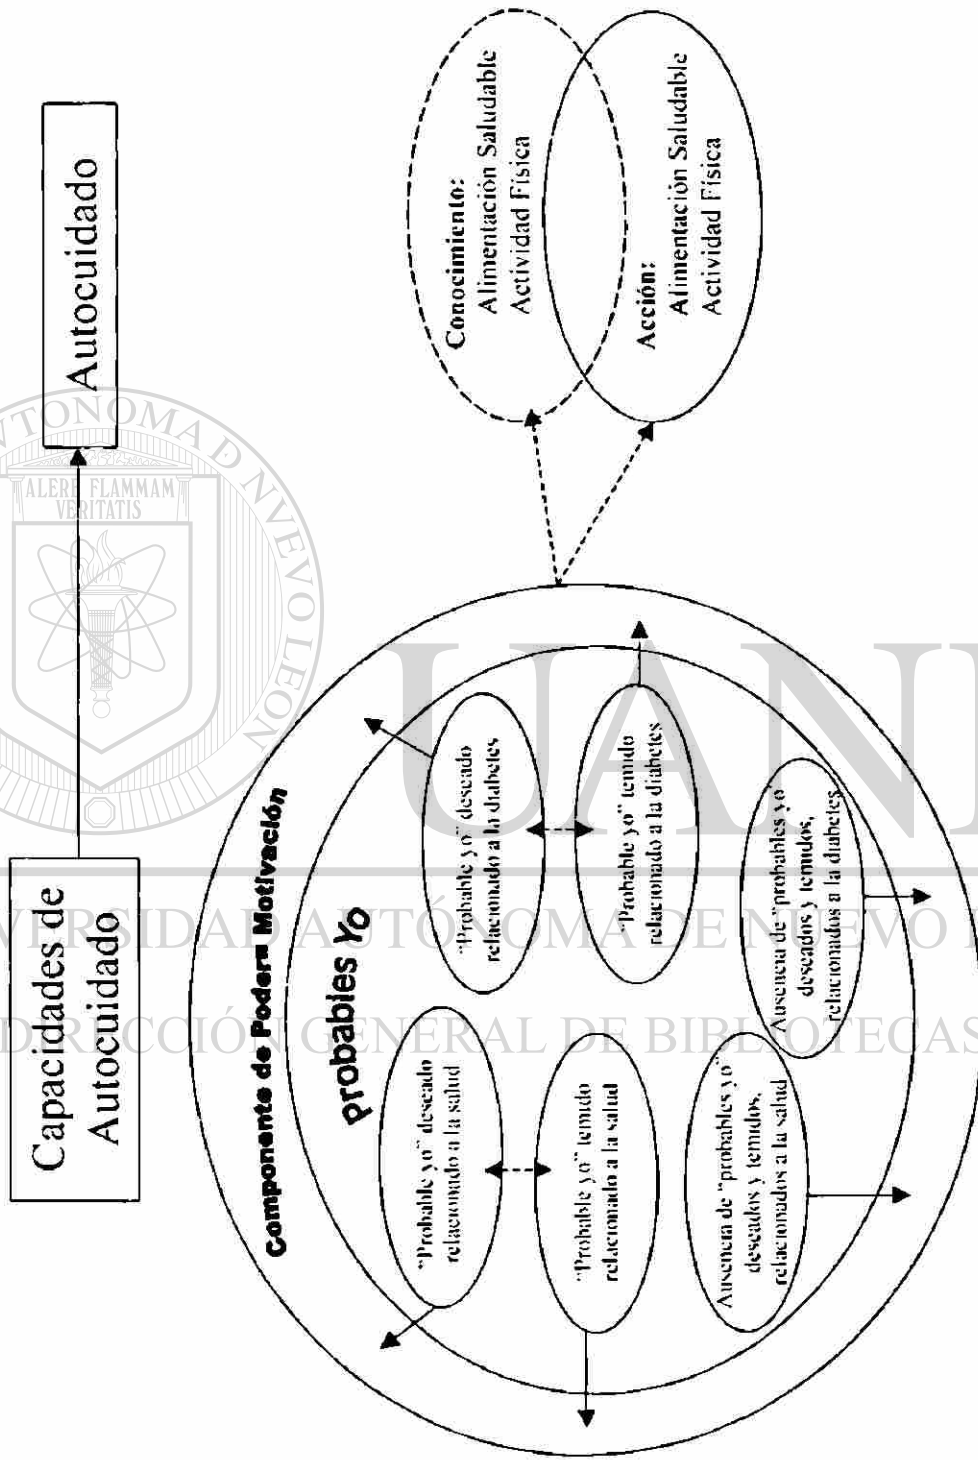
Capacidades de Autocuidado

Autocuidado

Componente de Poder: Motivación

probables Yo

"Probable yo" deseado relacionado a la salud

"Probable yo" temido relacionado a la salud

Ausencia de "probables yo" deseados y temidos, relacionados a la salud

"Probable yo" deseado relacionado a la diabetes

"Probable yo" temido relacionado a la diabetes

Ausencia de "probables yo" deseados y temidos, relacionados a la diabetes

Conocimiento:
Alimentación Saludable
Actividad Física

Acción:
Alimentación Saludable
Actividad Física

UNIVERSIDAD AUTÓNOMA DE NUEVO LEÓN
DIRECCIÓN GENERAL DE BIBLIOTECAS
ALERE FLAMMAM VERITATIS
UANL